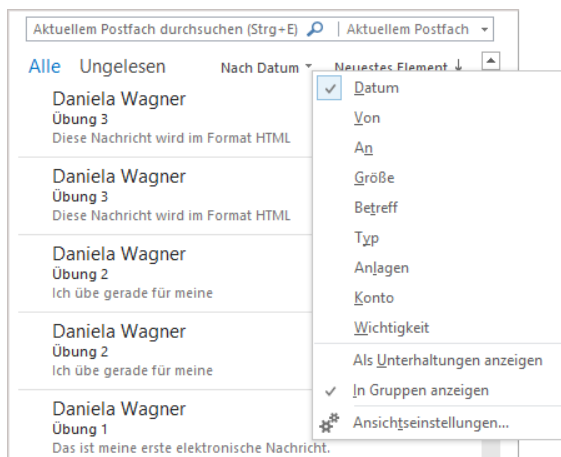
Aktuellem Postfach durchsuchen (Strg+E) | Aktuellem Postfach

Alle Ungelesen Nach Datum Neuestes Element ↓

Daniela Wagner
Übung 3
Diese Nachricht wird im Format HTML

Daniela Wagner
Übung 3
Diese Nachricht wird im Format HTML

Daniela Wagner
Übung 2
Ich übe gerade für meine

Daniela Wagner
Übung 2
Ich übe gerade für meine

Daniela Wagner
Übung 1
Das ist meine erste elektronische Nachricht.

✓ Datum
Von
An
Größe
Betreff
Typ
Anlagen
Konto
Wichtigkeit
Als Unterhaltungen anzeigen
✓ In Gruppen anzeigen
Ansichtseinstellungen...